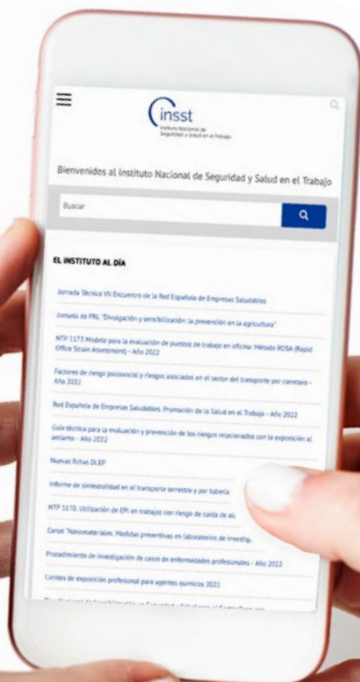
insst
Instituto Nacional de Seguridad y Salud en el Trabajo

Bienvenidos al Instituto Nacional de Seguridad y Salud en el Trabajo

Buscar

EL INSTITUTO AL DÍA

Jornada Técnica VII Encuentro de la Red Española de Empresas Saludables

Jornada de PRL "Divulgación y sensibilización: la prevención en la agricultura"

NTP 1173 Modelo para la evaluación de puestos de trabajo en oficina: Método ROSA (Rapid Office Strain Assessment) – Año 2022

Factores de riesgo psicosocial y riesgos asociados en el sector del transporte por carretera – Año 2021

Red Española de Empresas Saludables. Promoción de la Salud en el Trabajo – Año 2022

Guía técnica para la evaluación y prevención de los riesgos relacionados con la exposición al amianto – Año 2022

Nuevas fichas DLEP

Informe de siniestralidad en el transporte terrestre y por tubería

NTP 1170. Utilización de EPI en trabajos con riesgo de caída de alt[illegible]

Cartel "Nanomateriales. Medidas preventivas en laboratorios de investig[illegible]

Procedimiento de investigación de casos de enfermedades profesionales – Año 2022

Límites de exposición profesional para agentes químicos 2022

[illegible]